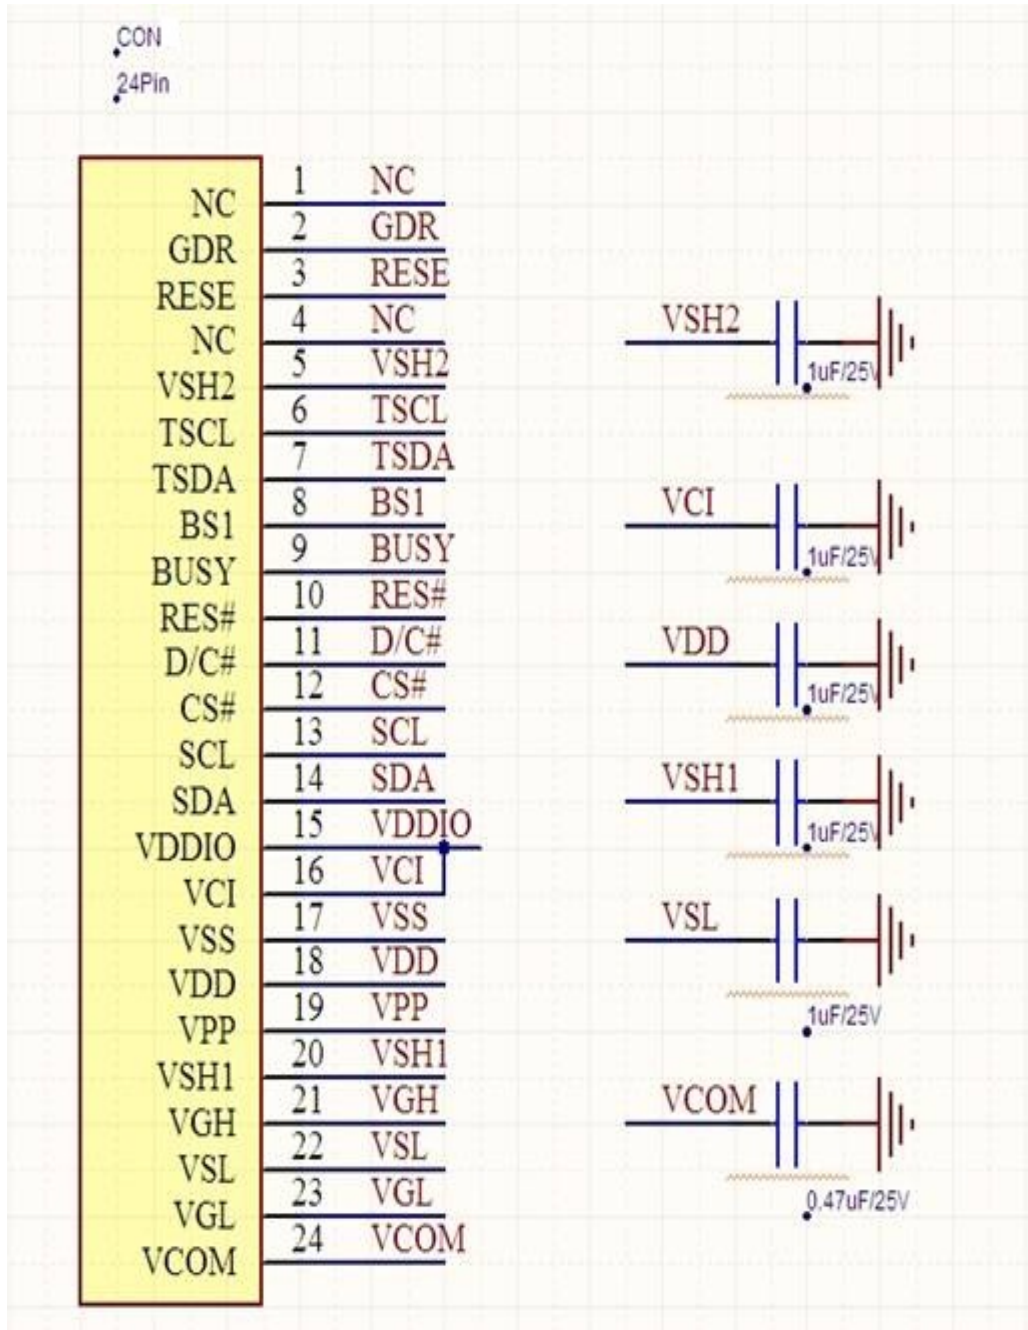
CON
24Pin

NC
GDR
RESE
NC
VSH2
TSCL
TSDA
BS1
BUSY
RES#
D/C#
CS#
SCL
SDA
VDDIO
VCI
VSS
VDD
VPP
VSH1
VGH
VSL
VGL
VCOM

1 NC
2 GDR
3 RESE
4 NC
5 VSH2
6 TSCL
7 TSDA
8 BS1
9 BUSY
10 RES#
11 D/C#
12 CS#
13 SCL
14 SDA
15 VDDIO
16 VCI
17 VSS
18 VDD
19 VPP
20 VSH1
21 VGH
22 VSL
23 VGL
24 VCOM

VSH2
1uF/25V
VCI
1uF/25V
VDD
1uF/25V
VSH1
1uF/25V
VSL
1uF/25V
VCOM
0.47uF/25V